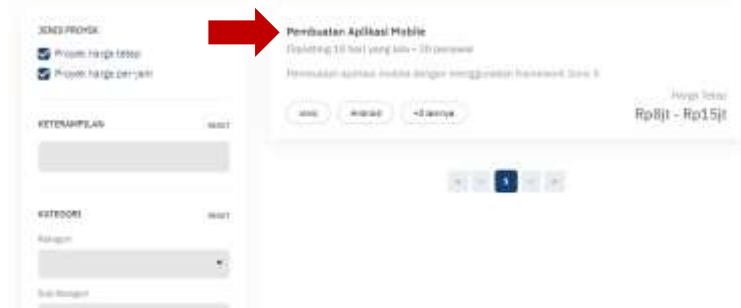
JENIS PROYEK

Proyek harga tetap

Proyek harga per-jam

KETERAMPILAN

RESET

KATEGORI

RESET

Kategori

Sub Kategori

Pembuatan Aplikasi Mobile

Diposting 10 hari yang lalu • 10 penawar

Pembuatan aplikasi mobile dengan menggunakan framework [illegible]

Harga Tetap

Rp8jt - Rp15jt

iOS

Android

+3 lainnya

1